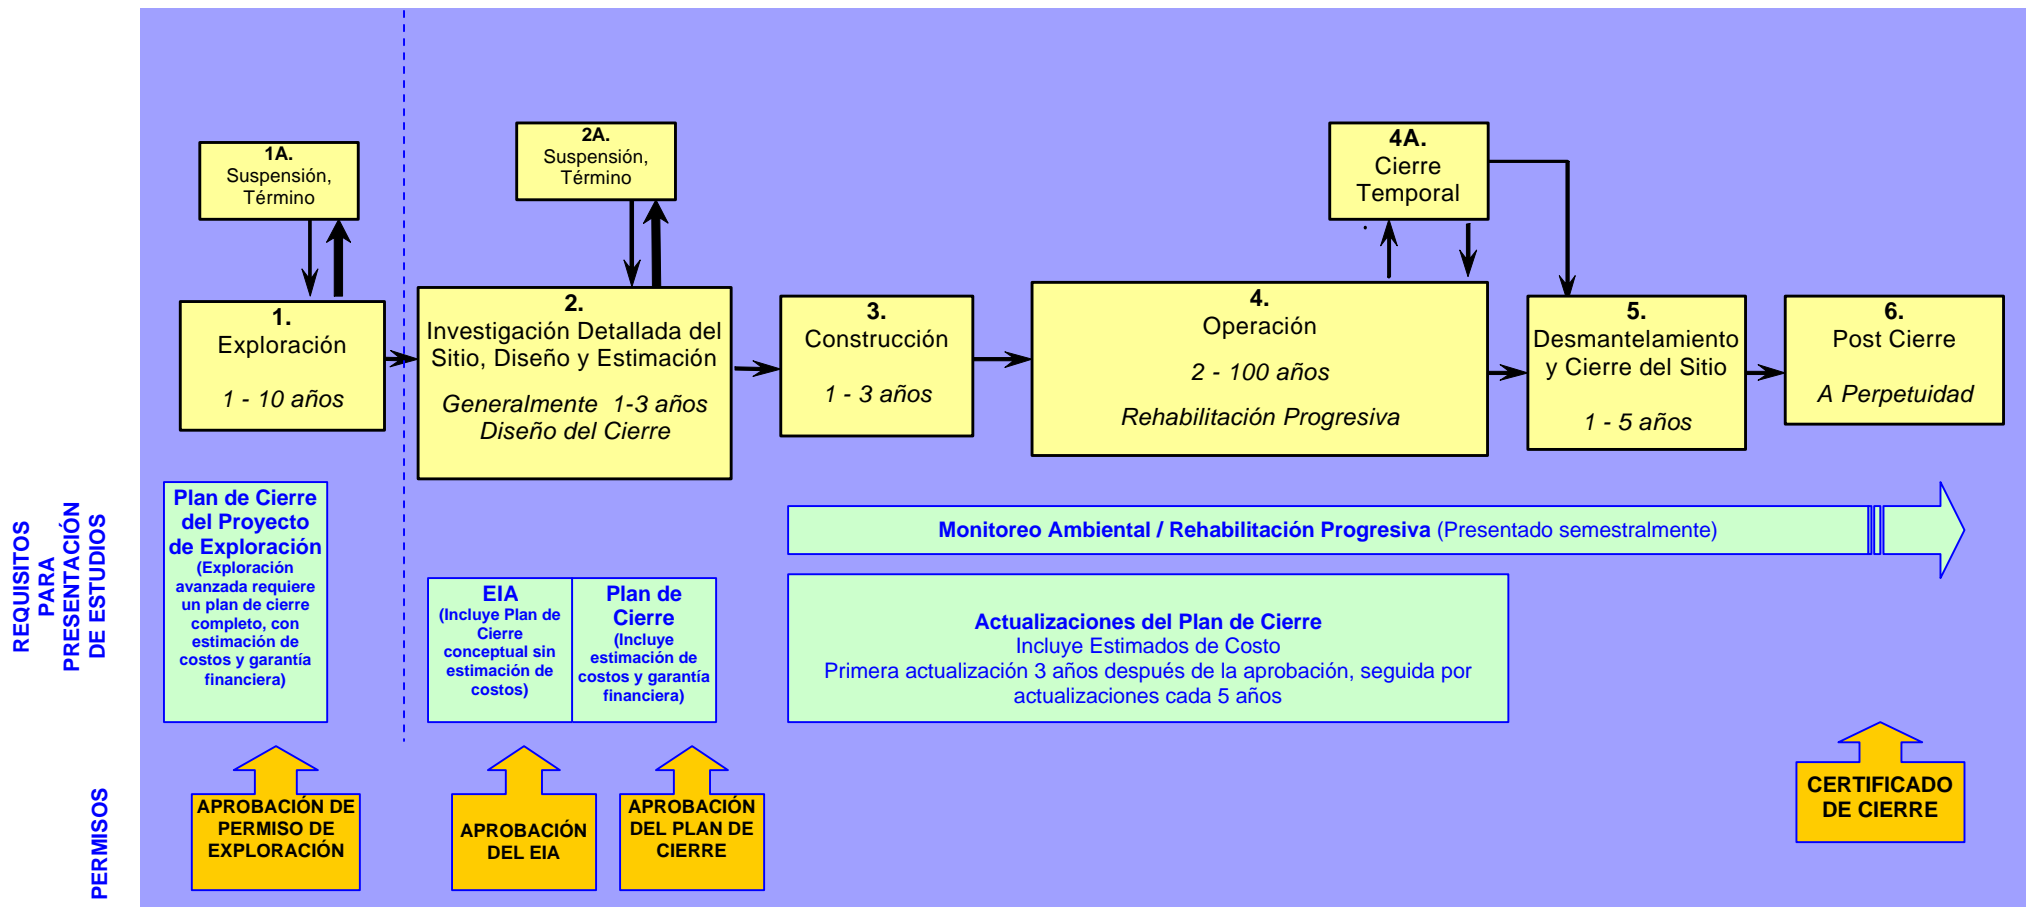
1A.
Suspensión, Término

2A.
Suspensión, Término

4A.
Cierre Temporal

1.
Exploración

1 - 10 años

2.
Investigación Detallada del Sitio, Diseño y Estimación

Generalmente 1-3 años
Diseño del Cierre

3.
Construcción

1 - 3 años

4.
Operación

2 - 100 años

Rehabilitación Progresiva

5.
Desmantelamiento y Cierre del Sitio

1 - 5 años

6.
Post Cierre

A Perpetuidad

REQUISITOS PARA PRESENTACIÓN DE ESTUDIOS

Plan de Cierre del Proyecto de Exploración
(Exploración avanzada requiere un plan de cierre completo, con estimación de costos y garantía financiera)

EIA
(Incluye Plan de Cierre conceptual sin estimación de costos)

Plan de Cierre
(Incluye estimación de costos y garantía financiera)

Monitoreo Ambiental / Rehabilitación Progresiva (Presentado semestralmente)

Actualizaciones del Plan de Cierre
Incluye Estimados de Costo
Primera actualización 3 años después de la aprobación, seguida por actualizaciones cada 5 años

PERMISOS

APROBACIÓN DE PERMISO DE EXPLORACIÓN

APROBACIÓN DEL EIA

APROBACIÓN DEL PLAN DE CIERRE

CERTIFICADO DE CIERRE